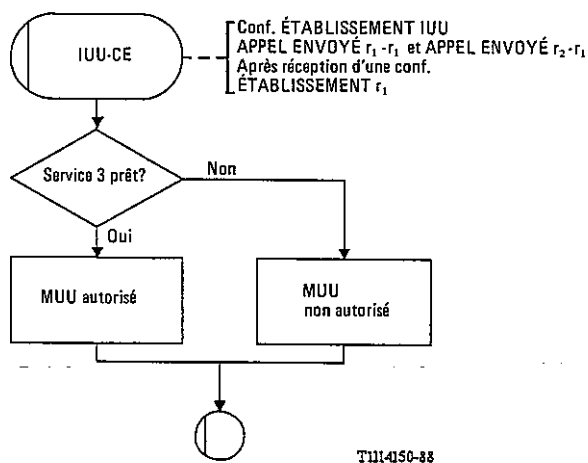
IUU-CE

Conf. ÉTABLISSEMENT IUU
APPEL ENVOYÉ $r_1$ - $r_1$ et APPEL ENVOYÉ $r_2$ - $r_1$
Après réception d'une conf.
ÉTABLISSEMENT $r_1$

Service 3 prêt?

Non

Oui

MUU autorisé

MUU
non autorisé

T1114150-88